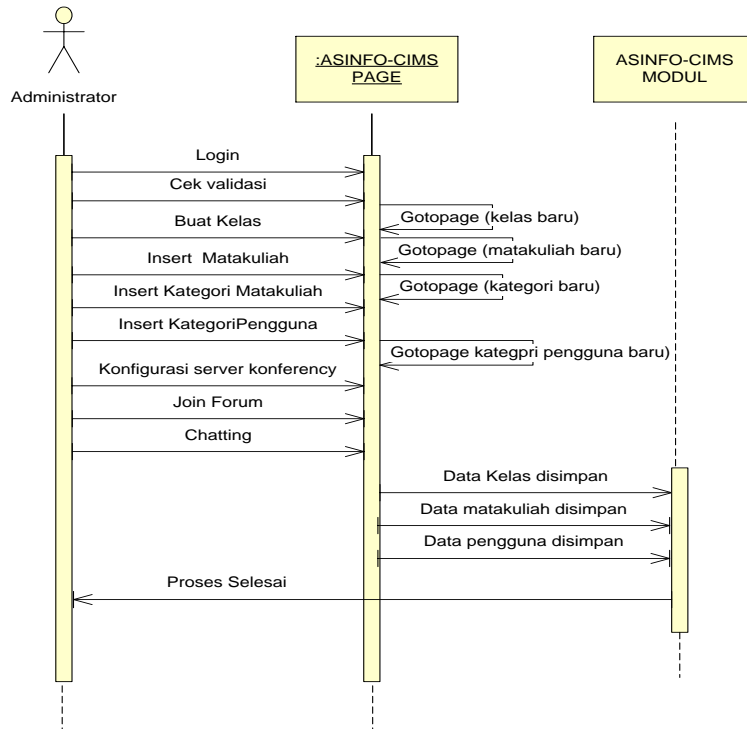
Administrator

:ASINFO-CIMS PAGE

ASINFO-CIMS MODUL

Login

Cek validasi

Buat Kelas

Gotopage (kelas baru)

Insert Matakuliah

Gotopage (matakuliah baru)

Insert Kategori Matakuliah

Gotopage (kategori baru)

Insert KategoriPengguna

Gotopage kategpri pengguna baru)

Konfigurasi server konferency

Join Forum

Chatting

Data Kelas disimpan

Data matakuliah disimpan

Data pengguna disimpan

Proses Selesai